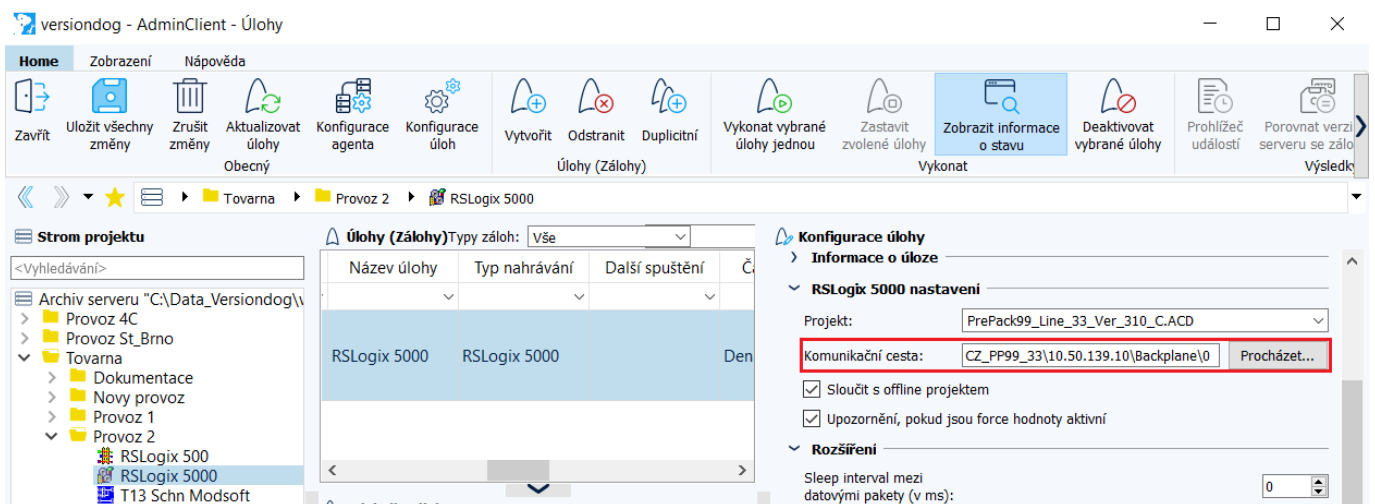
versiondog - AdminClient - Úlohy

Home
Zobrazení
Nápověda

Zavřít
Uložit všechny změny
Zrušit změny
Aktualizovat úlohy
Konfigurace agenta
Konfigurace úloh
Obecný
Vytvořit
Odstranit
Duplicitní
Úlohy (Zálohy)
Vykonat vybrané úlohy jednou
Zastavit zvolené úlohy
Zobrazit informace o stavu
Deaktivovat vybrané úlohy
Vykonat
Prohlížeč událostí
Porovnat verzi serveru se zálo
Výsledky

Tovarna
Provoz 2
RSLogix 5000

Strom projektu
<Vyhledávání>
Archiv serveru "C:\Data_Versiondog\v
Provoz 4C
Provoz St_Brno
Tovarna
Dokumentace
Novy provoz
Provoz 1
Provoz 2
RSLogix 500
RSLogix 5000
T13 Schn Modsoft

Úlohy (Zálohy)
Typy záloh:
Vše

| Název úlohy | Typ nahrávání | Další spuštění | Č |
|---|---|---|---|
| RSLogix 5000 | RSLogix 5000 | | Den |

Konfigurace úlohy
Informace o úloze
RSLogix 5000 nastavení
Projekt:
PrePack99_Line_33_Ver_310_C.ACD
Komunikační cesta:
CZ_PP99_33\10.50.139.10\Backplane\0
Procházet...
Sloučit s offline projektem
Upozornění, pokud jsou force hodnoty aktivní
Rozšíření
Sleep interval mezi datovými pakety (v ms):
0